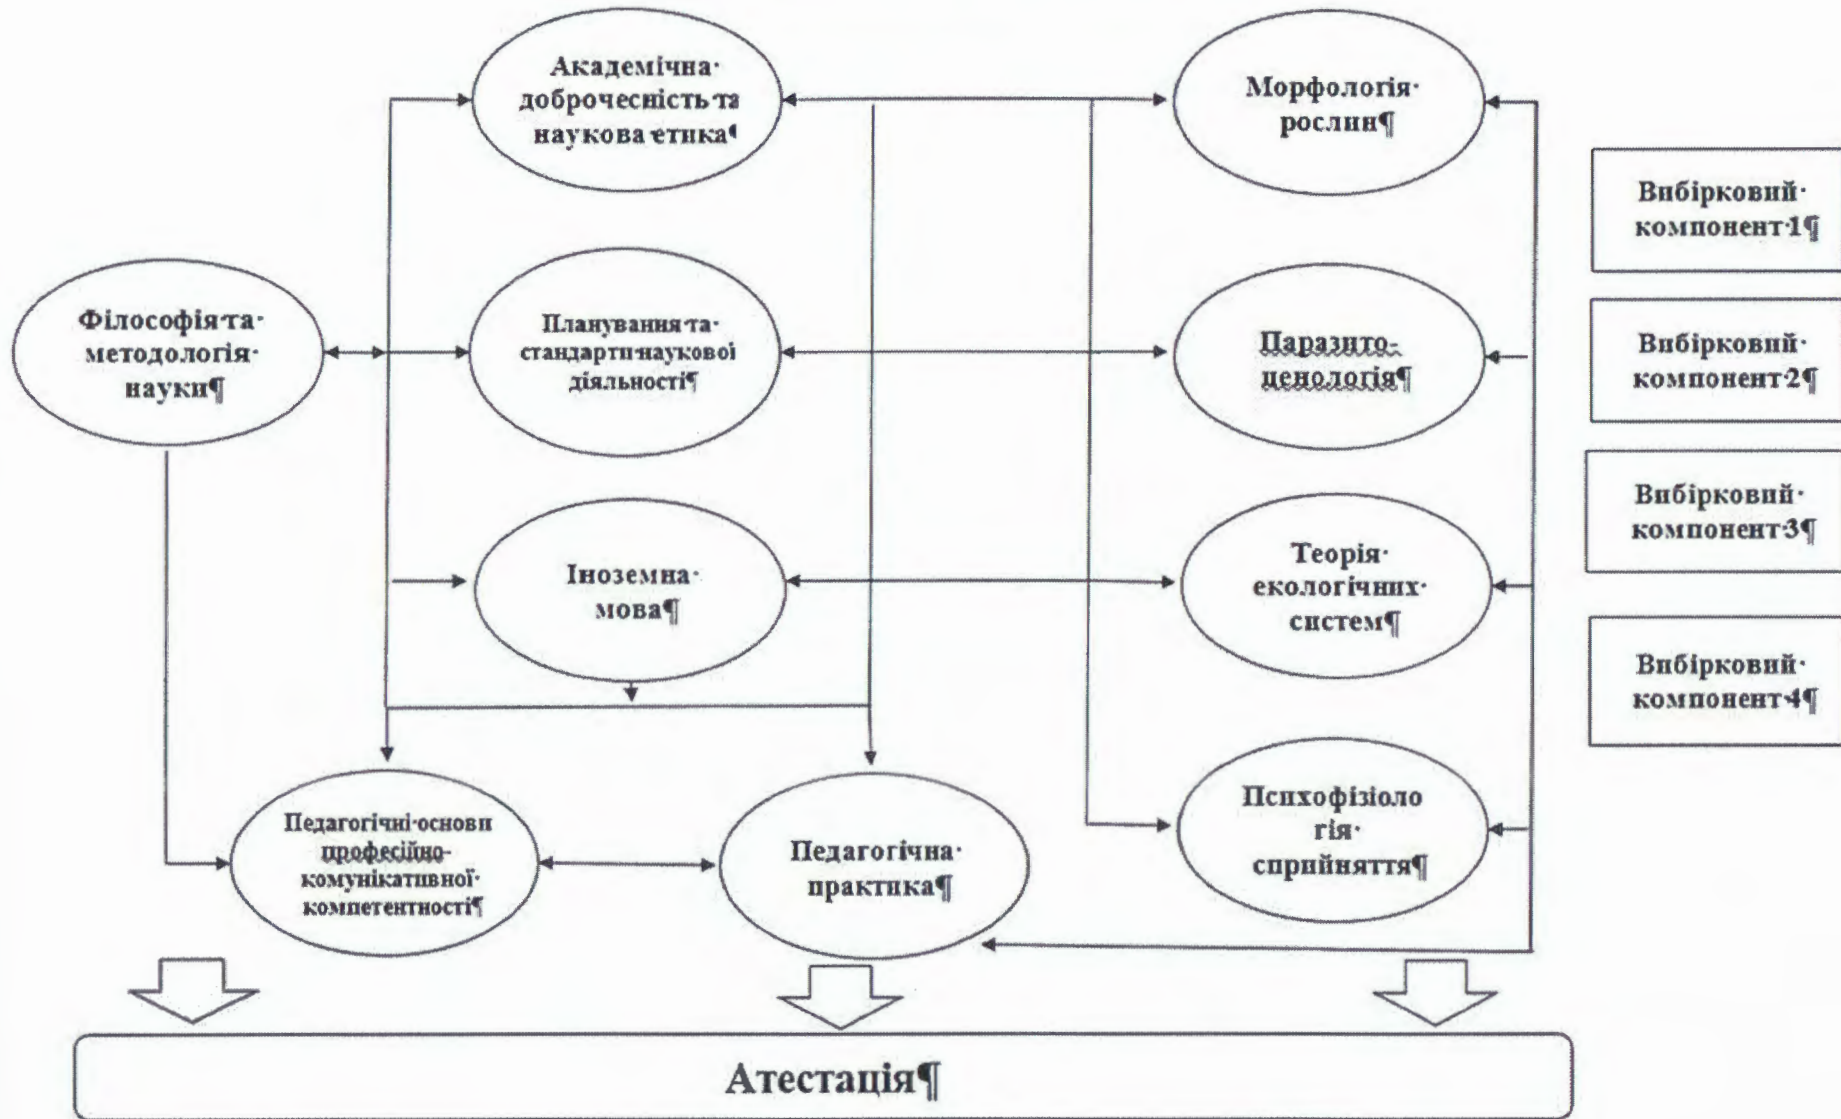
Академічна доброчесність та наукова етика

Морфологія рослин

Вибірковий компонент 1

Філософія та методологія науки

Планування та стандарти наукової діяльності

Паразитоценологія

Вибірковий компонент 2

Вибірковий компонент 3

Іноземна мова

Теорія екологічних систем

Вибірковий компонент 4

Педагогічні основи професійно-комунікативної компетентності

Педагогічна практика

Психофізіологія сприйняття

Атестація